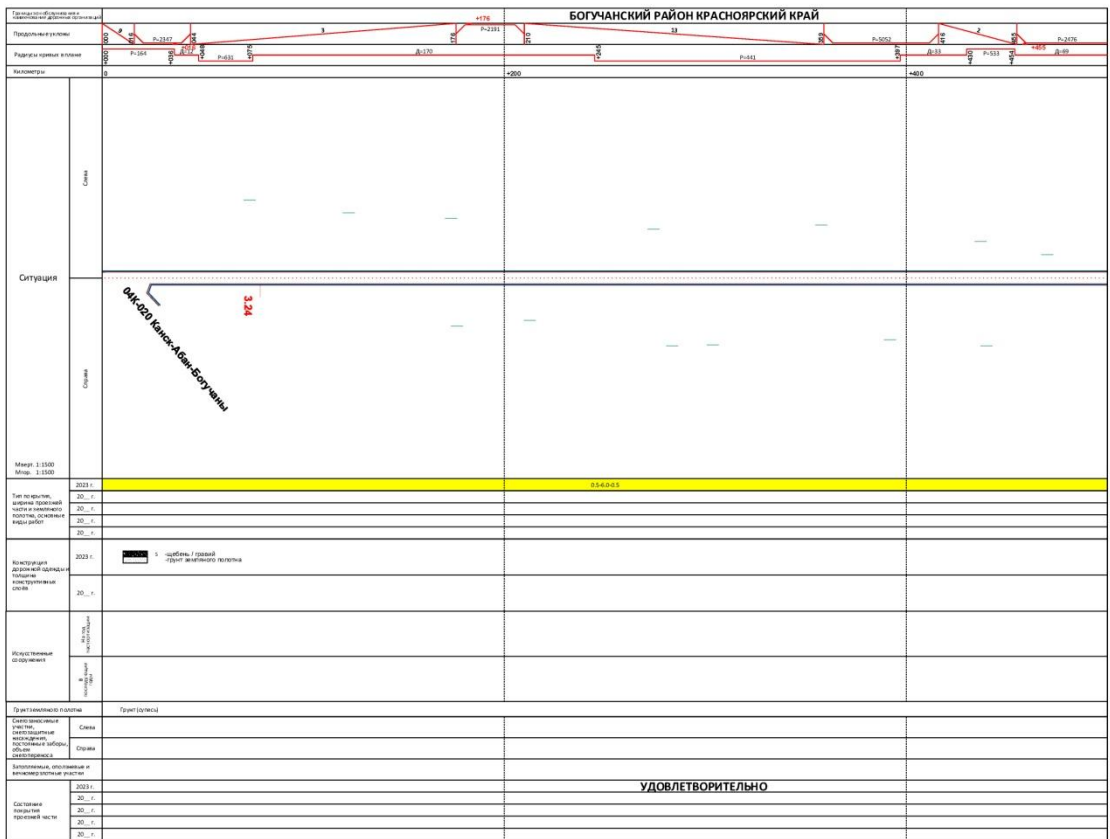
Границы обслуживания и наименования дорожных организаций

БОГУЧАНСКИЙ РАЙОН КРАСНОЯРСКИЙ КРАЙ

Продольные уклоны

+176

Р=2191

Р=2347

Р=5052

Р=2476

+455

Радиусы кривых в плане

Р=164

Р=631

Д=170

Р=441

Д=33

Р=533

Д=69

Километры

0

+200

+400

Ситуация

Слева

Справа

04К-020 Канск-Абан-Богучаны

3.24

Мверт. 1:1500
Мгор. 1:1500

Тип покрытия, ширина проезжей части и земляного полотна, основные виды работ

2023 г.

0.5-6.0-0.5

20__ г.

20__ г.

20__ г.

20__ г.

Конструкция дорожной одежды и толщина конструктивных слоёв

2023 г.

-щебень / гравий
-грунт земляного полотна

20__ г.

Искусственные сооружения

Грунт земляного полотна

Грунт (супесь)

Снегозаносимые участки, снегозащитные насаждения, постоянные заборы, объем снегопереноса

Слева

Справа

Затопляемые, оползневые и вечномерзлотные участки

Состояние покрытия проезжей части

2023 г.

УДОВЛЕТВОРИТЕЛЬНО

20__ г.

20__ г.

20__ г.

20__ г.